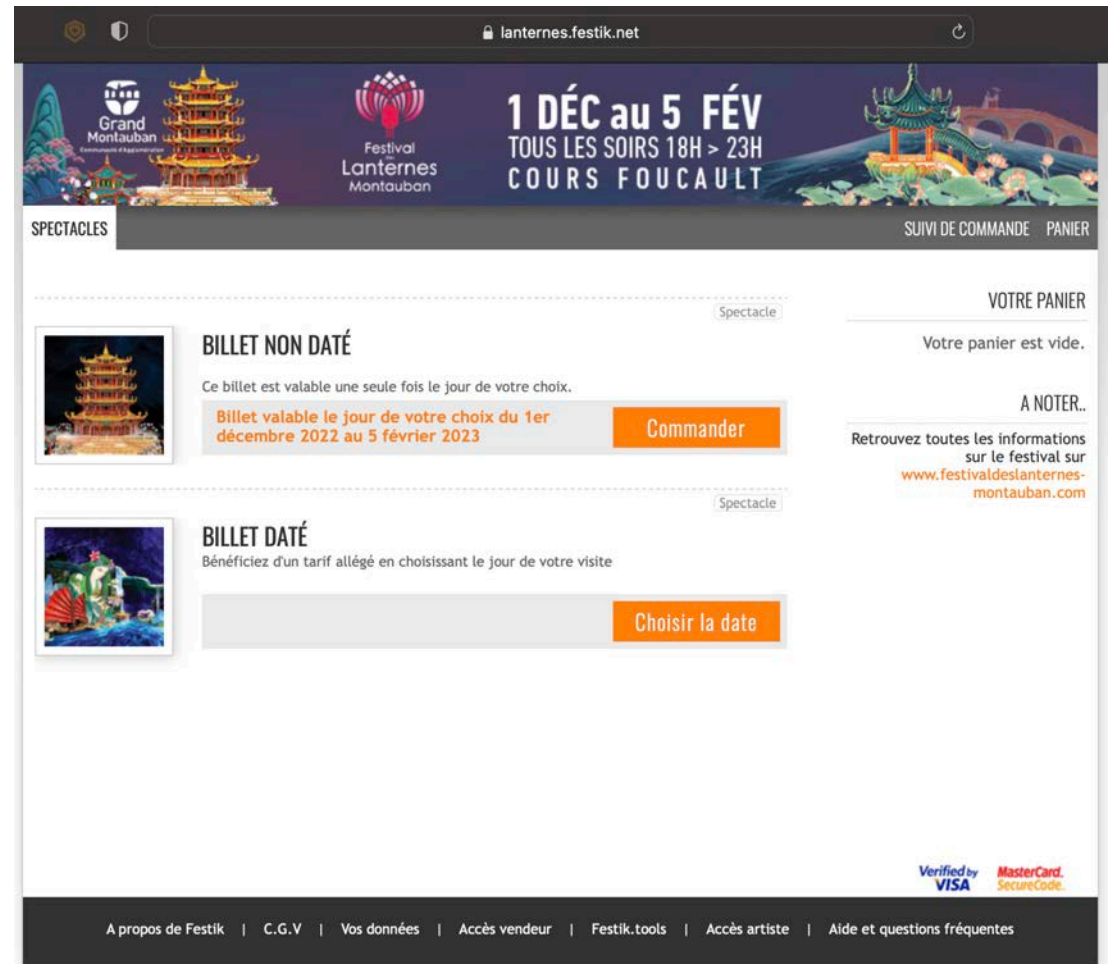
lanternes.festik.net

Grand Montauban
Communauté d'Agglomération

Festival des Lanternes Montauban

1 DÉC au 5 FÉV
TOUS LES SOIRS 18H > 23H
COURS FOUCAULT

SPECTACLES

SUIVI DE COMMANDE PANIER

Spectacle

BILLET NON DATÉ

Ce billet est valable une seule fois le jour de votre choix.

Billet valable le jour de votre choix du 1er décembre 2022 au 5 février 2023

Commander

Spectacle

BILLET DATÉ

Bénéficiez d'un tarif allégé en choisissant le jour de votre visite

Choisir la date

VOTRE PANIER

Votre panier est vide.

A NOTER..

Retrouvez toutes les informations sur le festival sur www.festivaldeslanternes-montauban.com

Verified by VISA

MasterCard. SecureCode.

A propos de Festik | C.G.V | Vos données | Accès vendeur | Festik.tools | Accès artiste | Aide et questions fréquentes